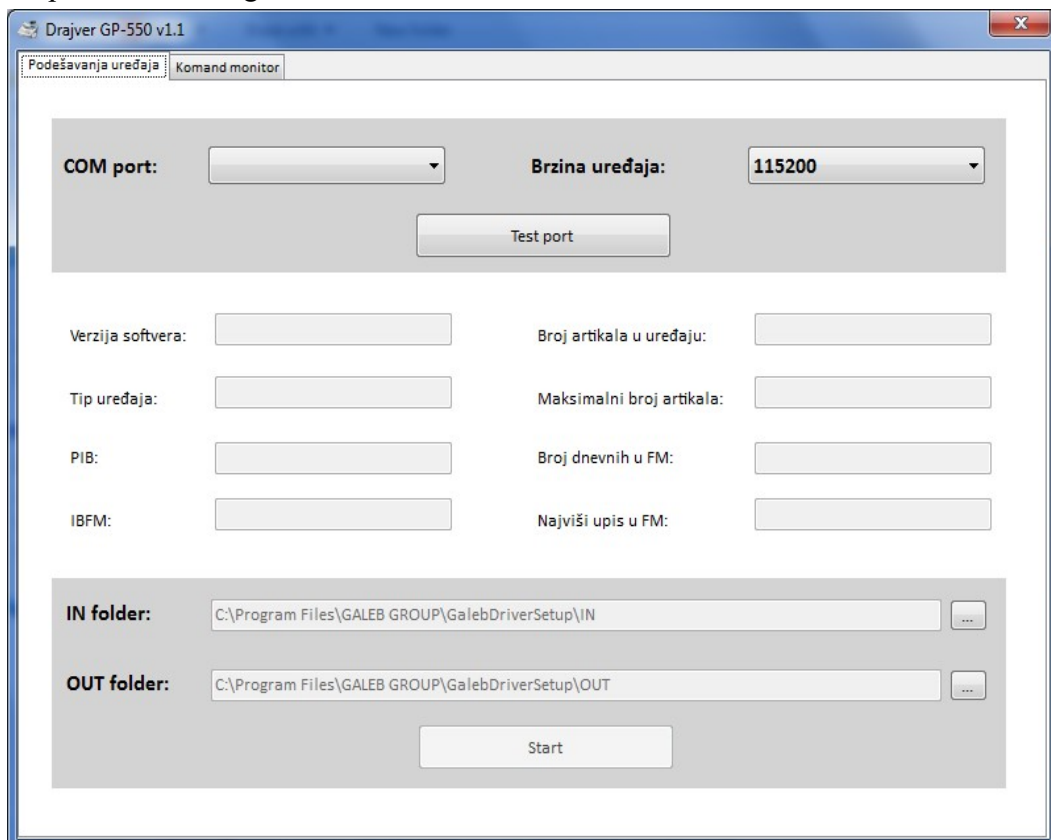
Drajver GP-550 v1.1

Podešavanja uređaja
Komand monitor

COM port:
Brzina uređaja:
115200
Test port

Verzija softvera:
Broj artikala u uređaju:
Tip uređaja:
Maksimalni broj artikala:
PIB:
Broj dnevnih u FM:
IBFM:
Najviši upis u FM:

IN folder:
C:\Program Files\GALEB GROUP\GalebDriverSetup\IN
...
OUT folder:
C:\Program Files\GALEB GROUP\GalebDriverSetup\OUT
...
Start